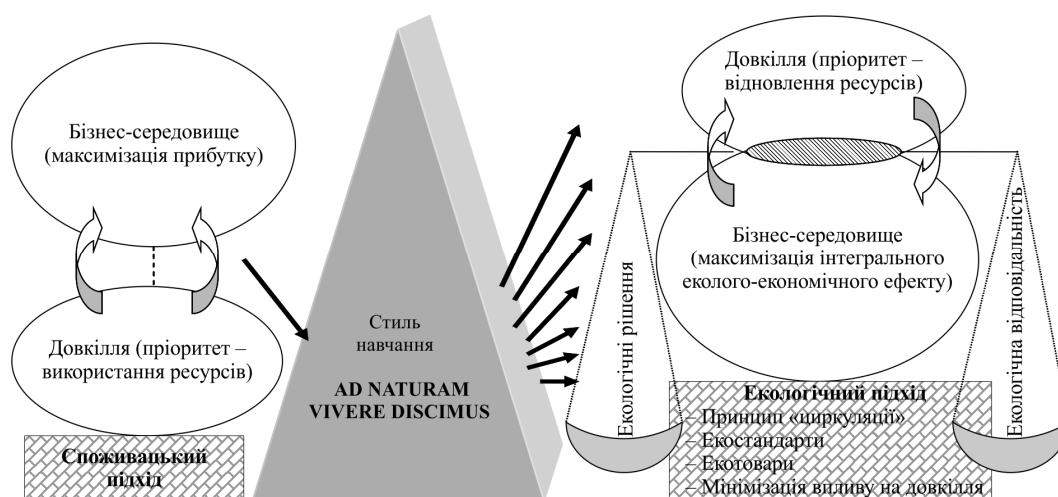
Бізнес-середовище (максимізація прибутку)

Довкілля (пріоритет – використання ресурсів)

Споживацький підхід

Стиль навчання

AD NATURAM VIVERE DISCIMUS

Довкілля (пріоритет – відновлення ресурсів)

Бізнес-середовище (максимізація інтегрального еколого-економічного ефекту)

Екологічні рішення

Екологічна відповідальність

Екологічний підхід
– Принцип «циркуляції»
– Екостандарти
– Екотовари
– Мінімізація впливу на довкілля